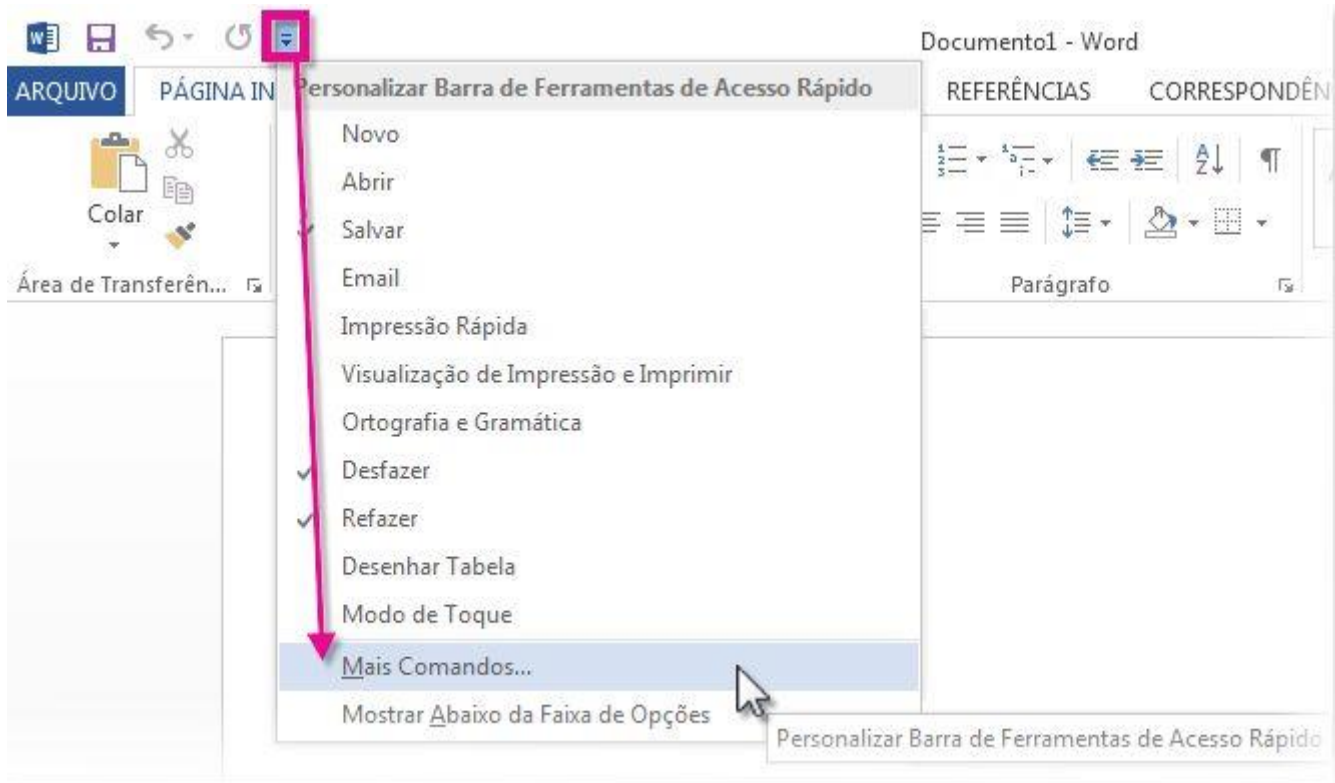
Documento1 - Word

ARQUIVO PÁGINA IN Personalizar Barra de Ferramentas de Acesso Rápido REFERÊNCIAS CORRESPONDÊN

Colar

Área de Transferên...

Novo
Abrir
Salvar
Email
Impressão Rápida
Visualização de Impressão e Imprimir
Ortografia e Gramática
Desfazer
Refazer
Desenhar Tabela
Modo de Toque
Mais Comandos...
Mostrar Abaixo da Faixa de Opções

Parágrafo

Personalizar Barra de Ferramentas de Acesso Rápido